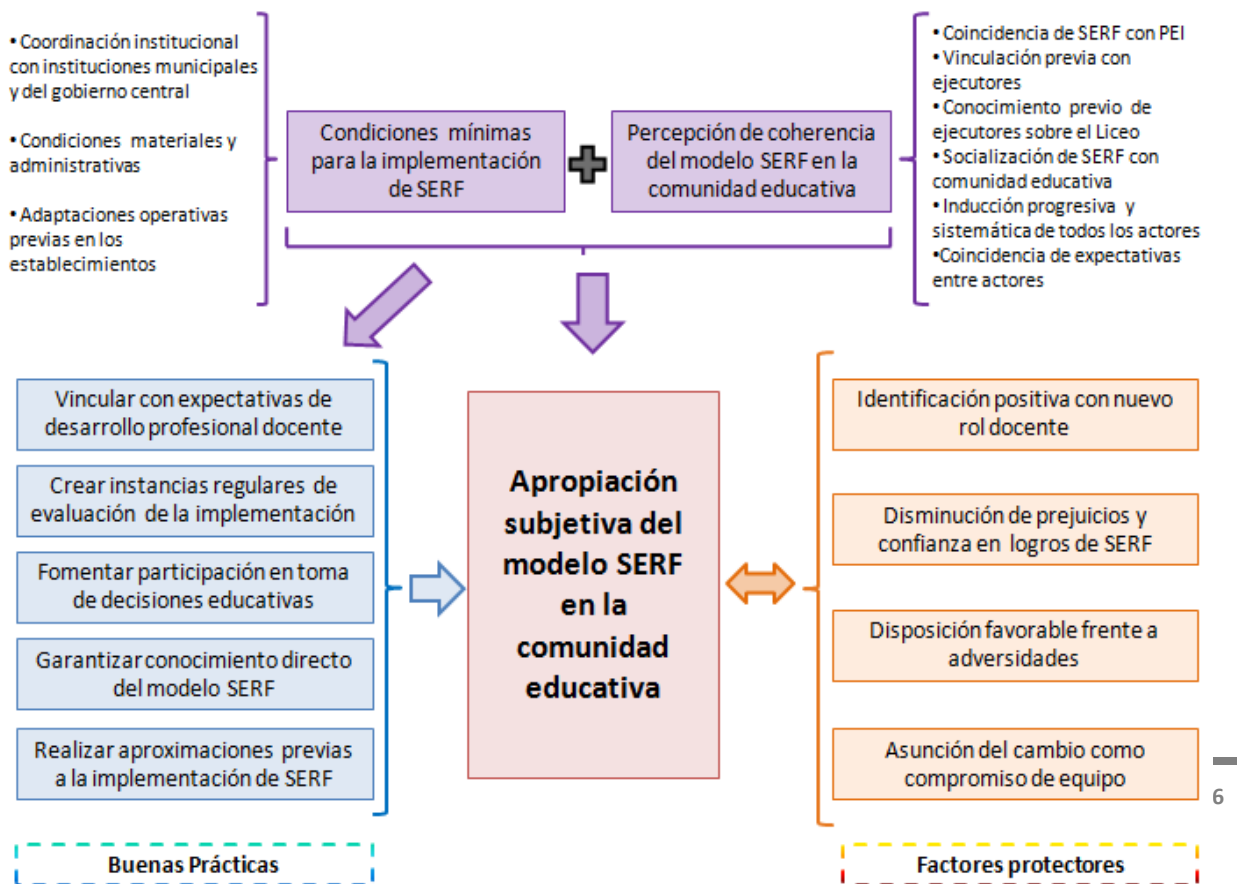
• Coordinación institucional con instituciones municipales y del gobierno central

• Condiciones materiales y administrativas

• Adaptaciones operativas previas en los establecimientos

Condiciones mínimas para la implementación de SERF

Percepción de coherencia del modelo SERF en la comunidad educativa

• Coincidencia de SERF con PEI
• Vinculación previa con ejecutores
• Conocimiento previo de ejecutores sobre el Liceo
• Socialización de SERF con comunidad educativa
• Inducción progresiva y sistemática de todos los actores
•Coincidencia de expectativas entre actores

Vincular con expectativas de desarrollo profesional docente

Crear instancias regulares de evaluación de la implementación

Fomentar participación en toma de decisiones educativas

Garantizar conocimiento directo del modelo SERF

Realizar aproximaciones previas a la implementación de SERF

Apropiación subjetiva del modelo SERF en la comunidad educativa

Identificación positiva con nuevo rol docente

Disminución de prejuicios y confianza en logros de SERF

Disposición favorable frente a adversidades

Asunción del cambio como compromiso de equipo

6

Buenas Prácticas

Factores protectores